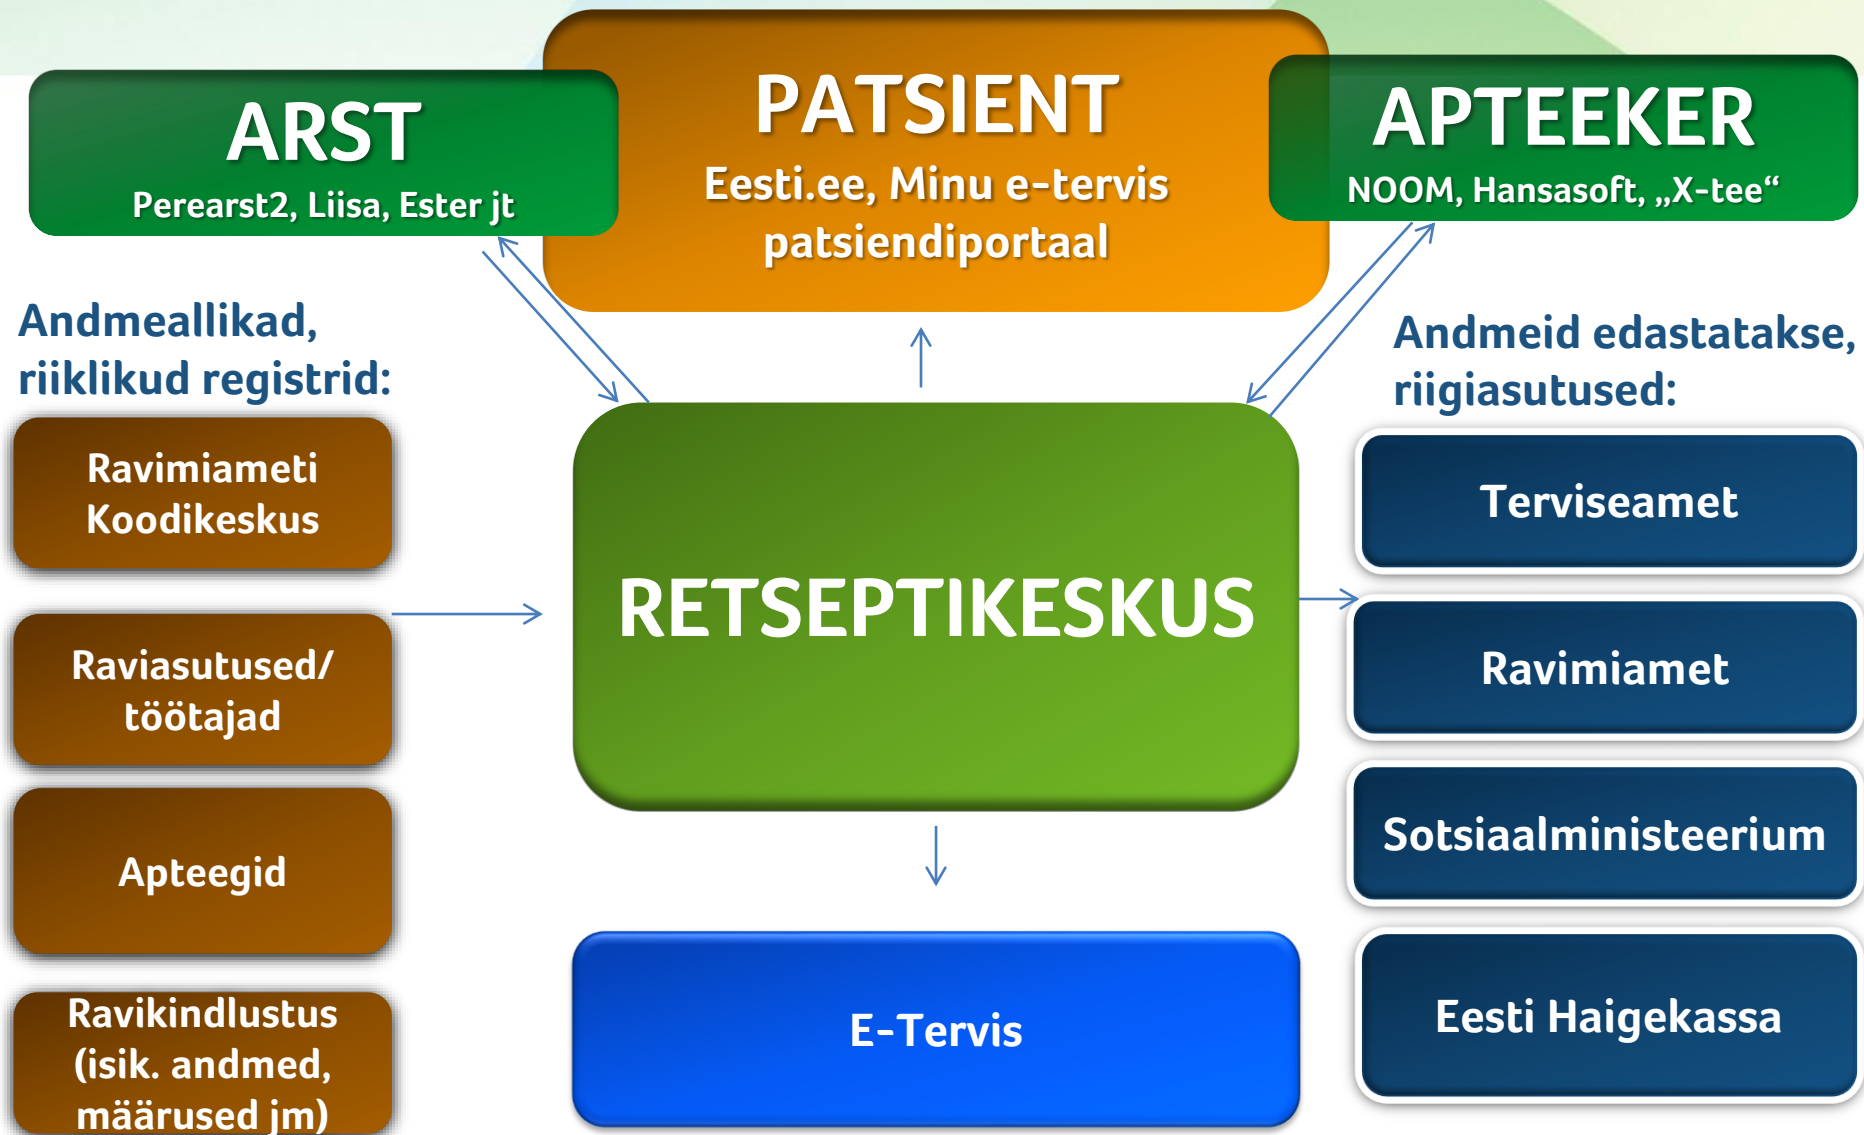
ARST
Perearst2, Liisa, Ester jt

PATSIENT
Eesti.ee, Minu e-tervis patsiendiportaal

APTEEKER
NOOM, Hansasoft, „X-tee“

Andmeallikad, riiklikud registrid:

Ravimiameti Koodikeskus

Raviasutused/ töötajad

Apteegid

Ravikindlustus (isik. andmed, määrused jm)

RETSEPTIKESKUS

E-Tervis

Andmeid edastatakse, riigiasutused:

Terviseamet

Ravimiamet

Sotsiaalministeerium

Eesti Haigekassa